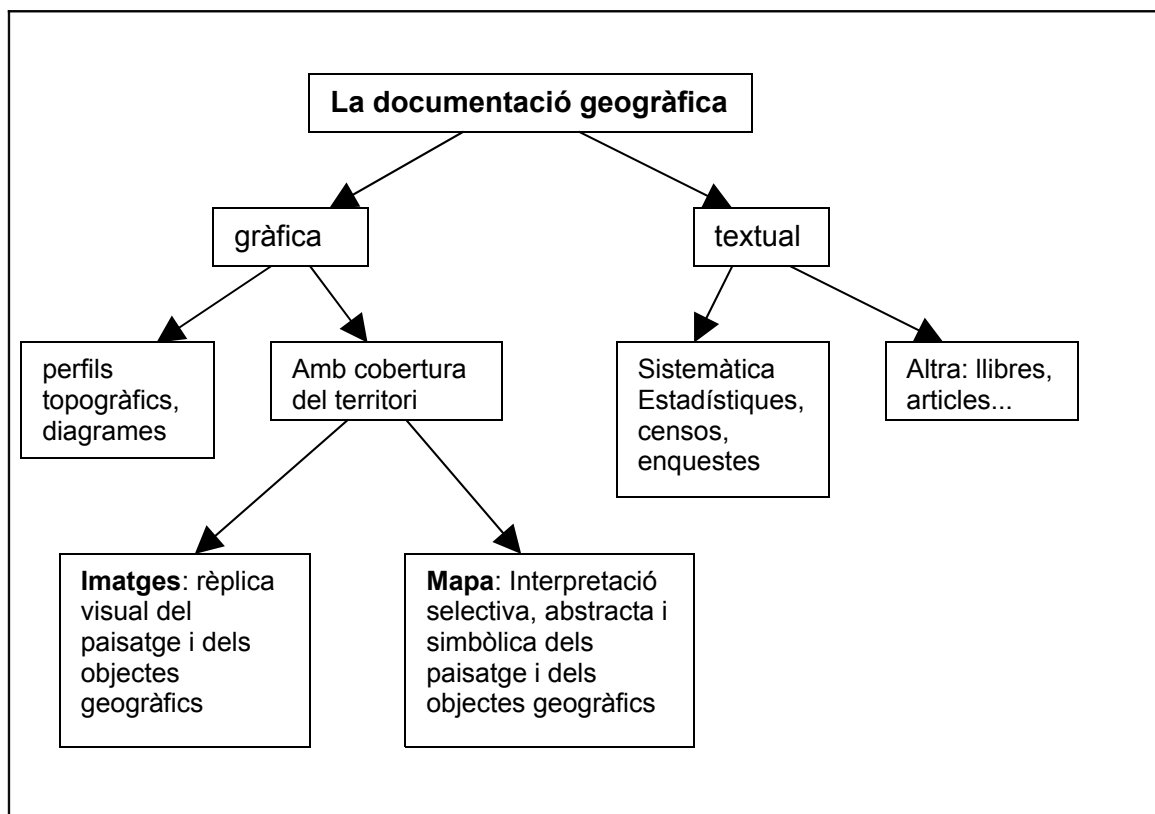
**La documentació geogràfica**

gràfica

textual

perfils topogràfics, diagrames

Amb cobertura del territori

Sistemàtica Estadístiques, censos, enquestes

Altra: llibres, articles...

**Imatges**: rèplica visual del paisatge i dels objectes geogràfics

**Mapa**: Interpretació selectiva, abstracta i simbòlica dels paisatge i dels objectes geogràfics